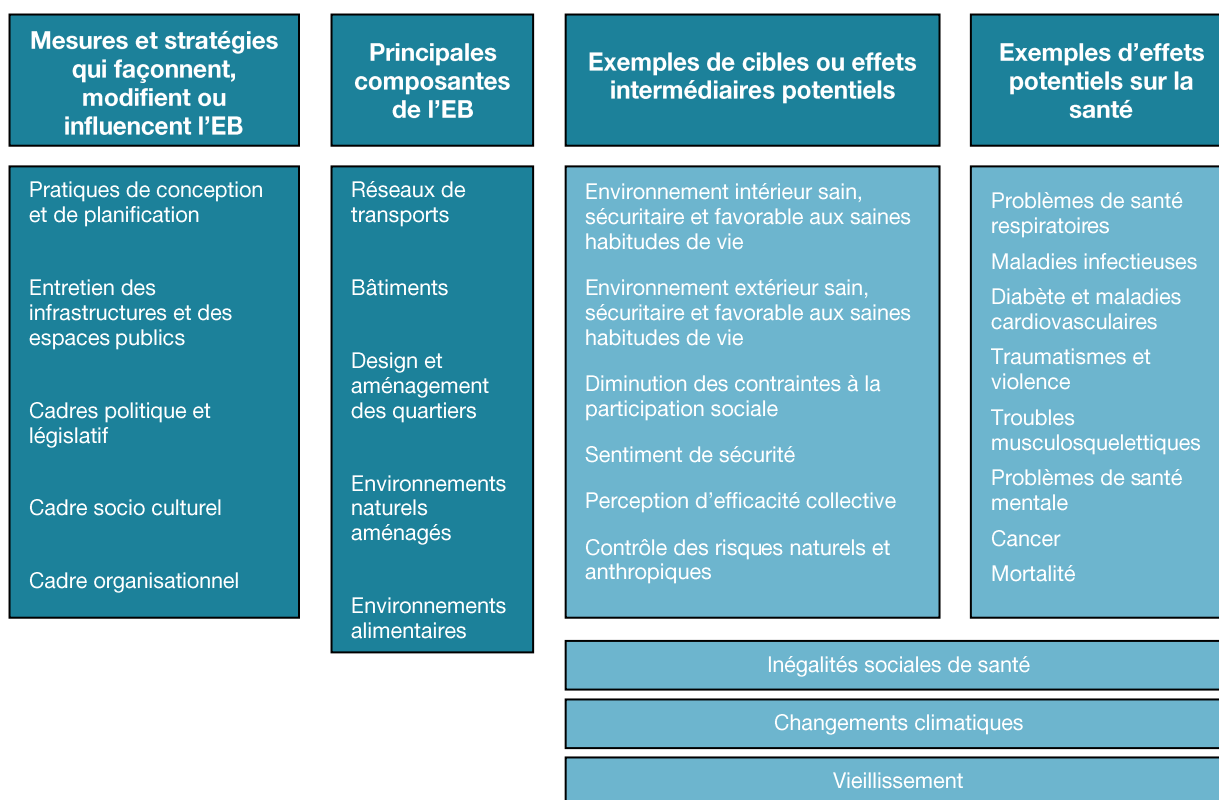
Mesures et stratégies qui façonnent, modifient ou influencent l'EB

Pratiques de conception et de planification

Entretien des infrastructures et des espaces publics

Cadres politique et législatif

Cadre socio culturel

Cadre organisationnel

Principales composantes de l'EB

Réseaux de transports

Bâtiments

Design et aménagement des quartiers

Environnements naturels aménagés

Environnements alimentaires

Exemples de cibles ou effets intermédiaires potentiels

Environnement intérieur sain, sécuritaire et favorable aux saines habitudes de vie

Environnement extérieur sain, sécuritaire et favorable aux saines habitudes de vie

Diminution des contraintes à la participation sociale

Sentiment de sécurité

Perception d'efficacité collective

Contrôle des risques naturels et anthropiques

Exemples d'effets potentiels sur la santé

Problèmes de santé respiratoires

Maladies infectieuses

Diabète et maladies cardiovasculaires

Traumatismes et violence

Troubles musculosquelettiques

Problèmes de santé mentale

Cancer

Mortalité

Inégalités sociales de santé

Changements climatiques

Vieillissement